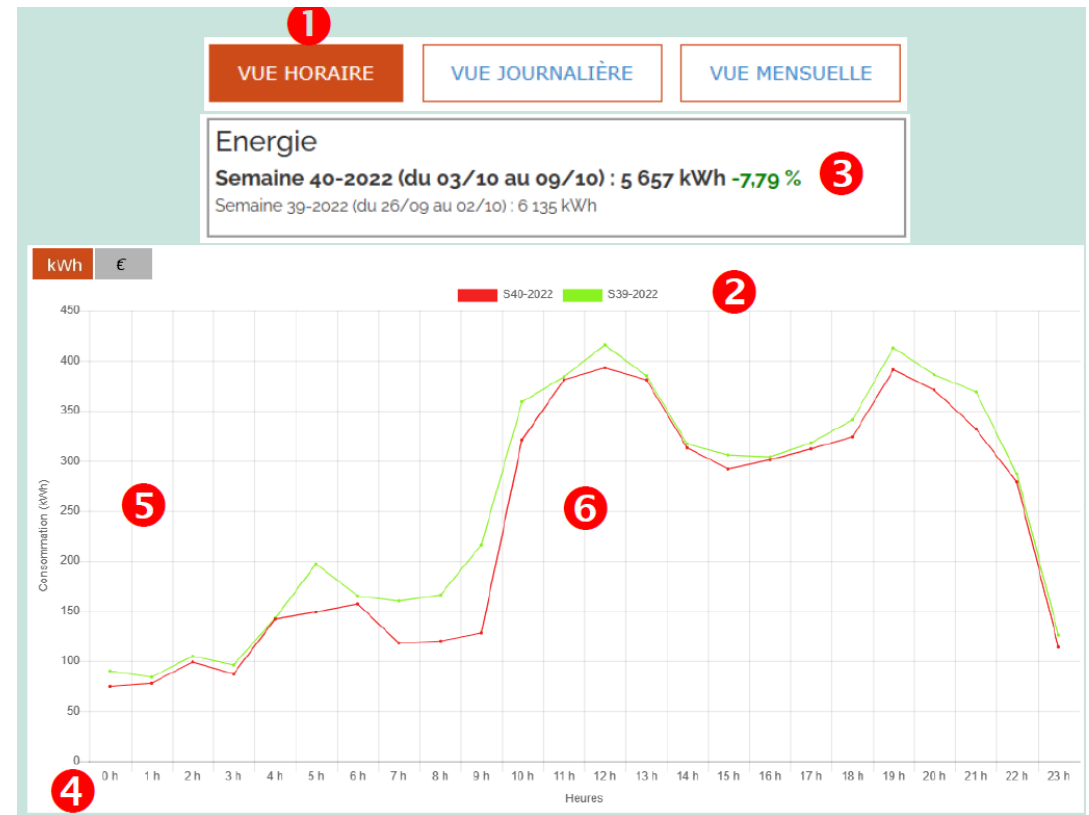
1

VUE HORAIRE | VUE JOURNALIÈRE | VUE MENSUELLE

Energie
**Semaine 40-2022 (du 03/10 au 09/10) : 5 657 kWh** -7,79 %
Semaine 39-2022 (du 26/09 au 02/10) : 6 135 kWh

3

kWh | €

S40-2022 S39-2022

2

450
400
350
300
250
200
150
100
50
0

Consommation (kWh)

5

6

0 h 1 h 2 h 3 h 4 h 5 h 6 h 7 h 8 h 9 h 10 h 11 h 12 h 13 h 14 h 15 h 16 h 17 h 18 h 19 h 20 h 21 h 22 h 23 h

Heures

4